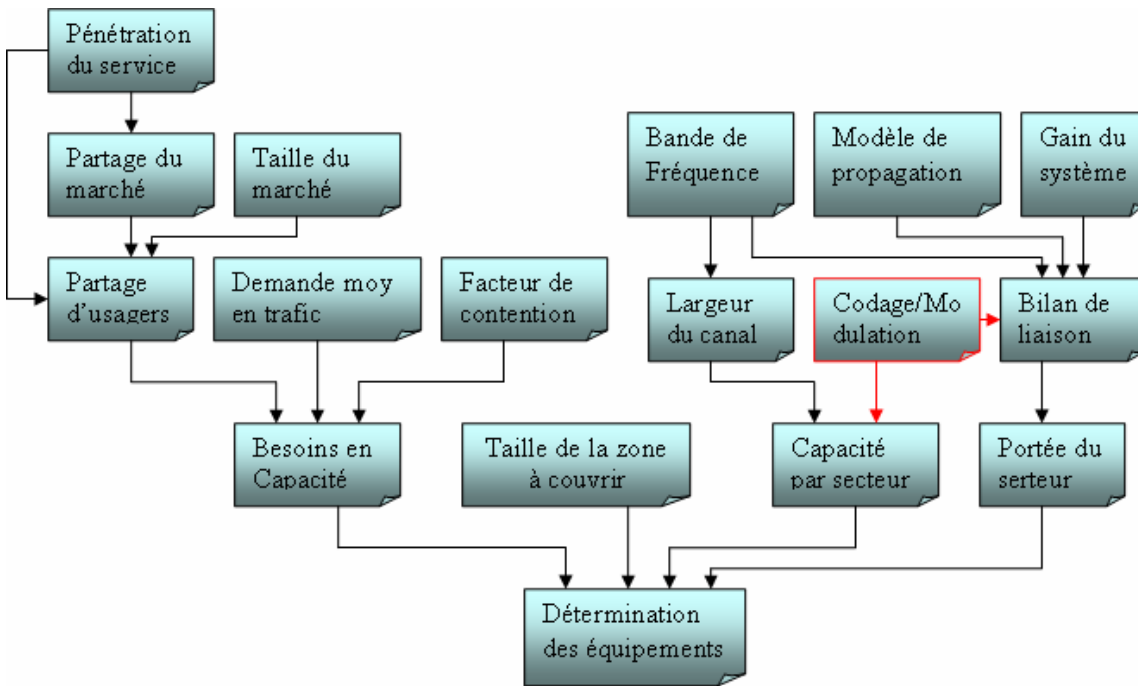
Pénétration du service

Partage du marché

Taille du marché

Bande de Fréquence

Modèle de propagation

Gain du système

Partage d'usagers

Demande moy en trafic

Facteur de contention

Largeur du canal

Codage/Mo dulation

Bilan de liaison

Besoins en Capacité

Taille de la zone à couvrir

Capacité par secteur

Portée du serteur

Détermination des équipements